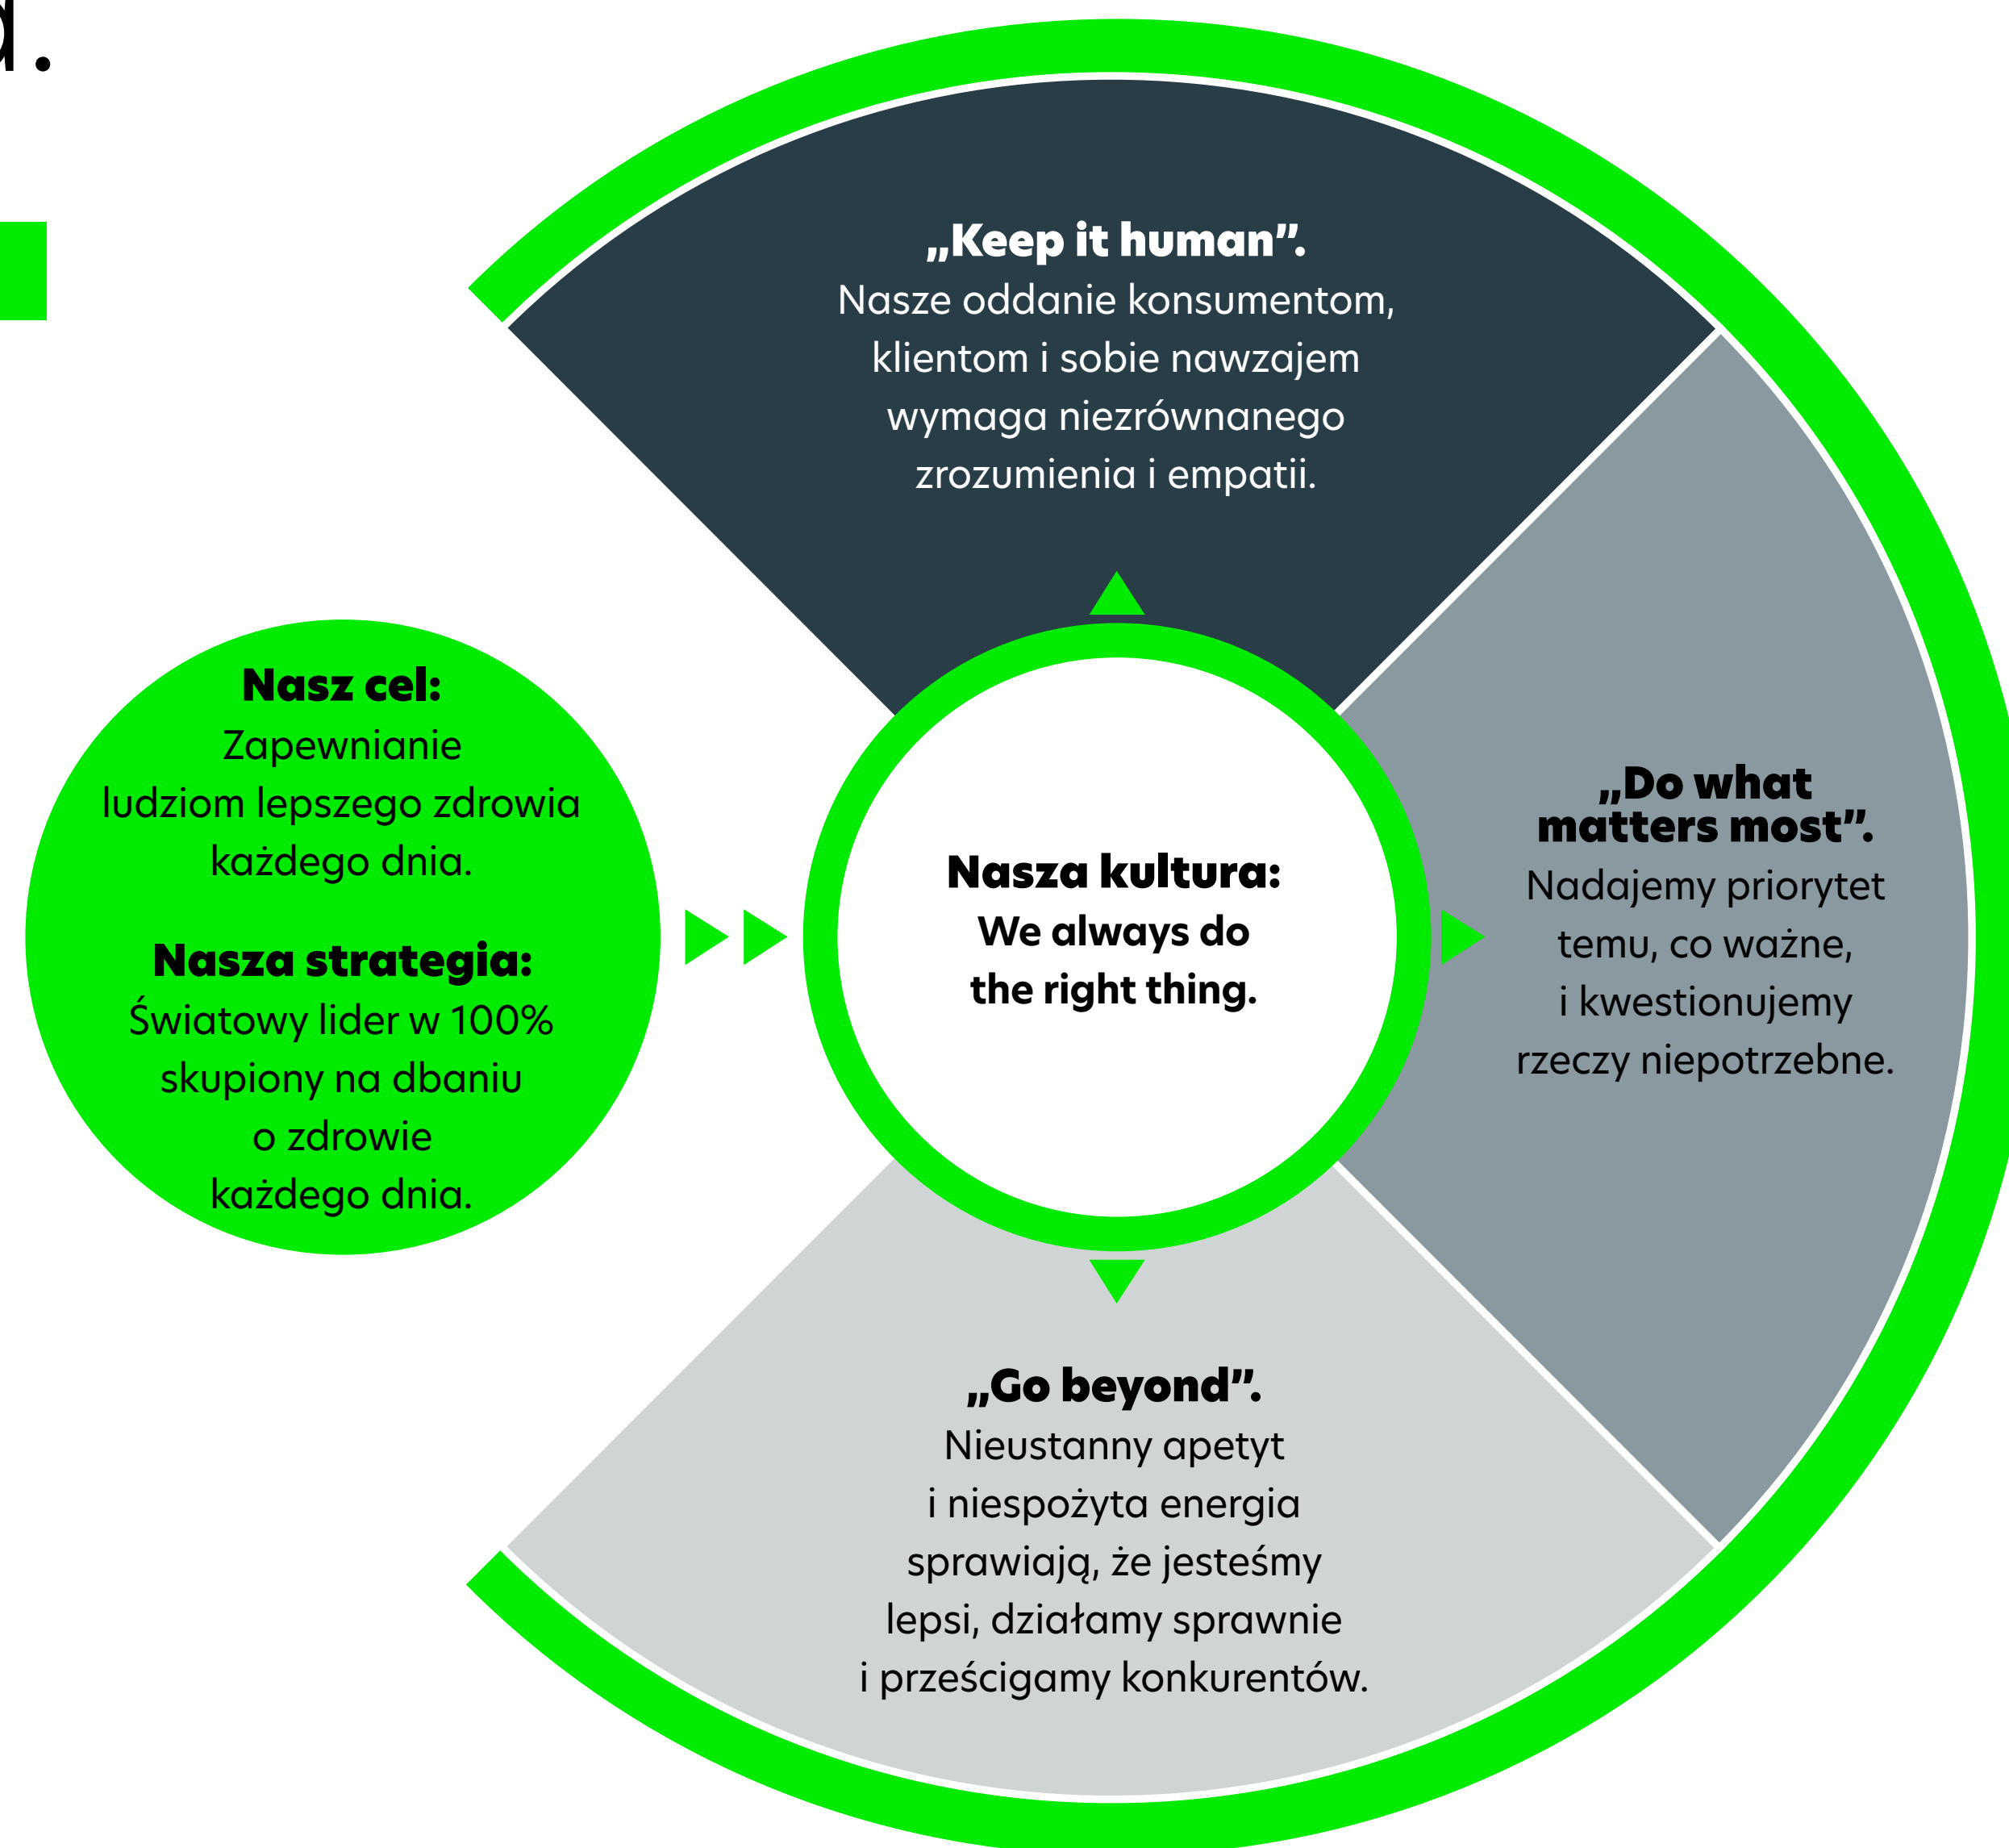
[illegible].

„Keep it human”.
Nasze oddanie konsumentom, klientom i sobie nawzajem wymaga niezrównanego zrozumienia i empatii.

Nasz cel:
Zapewnianie ludziom lepszego zdrowia każdego dnia.

Nasza strategia:
Światowy lider w 100% skupiony na dbaniu o zdrowie każdego dnia.

Nasza kultura:
We always do the right thing.

„Do what matters most”.
Nadajemy priorytet temu, co ważne, i kwestionujemy rzeczy niepotrzebne.

„Go beyond”.
Nieustanny apetyt i niespożyta energia sprawiają, że jesteśmy lepsi, działamy sprawnie i prześcigamy konkurentów.